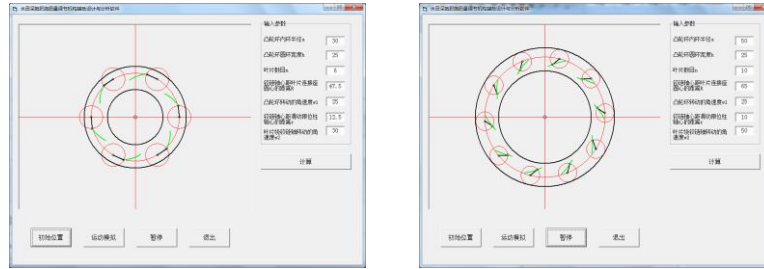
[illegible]

输入参数

凸轮环内环半径a 30

凸轮环圆环宽度b 25

叶片数目n 6

旋转轴心到叶片连接座圆心的距离R 67.5

凸轮环转动的角速度w1 25

旋转轴心到凸轮环圆心的距离e 12.5

叶片绕自转轴转动的角速度w2 30

计算

初始位置 运动模拟 暂停 退出

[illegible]

输入参数

凸轮环内环半径a 50

凸轮环圆环宽度b 25

叶片数目n 10

旋转轴心到叶片连接座圆心的距离R 65

凸轮环转动的角速度w1 25

旋转轴心到凸轮环圆心的距离e 10

叶片绕自转轴转动的角速度w2 50

计算

初始位置 运动模拟 暂停 退出